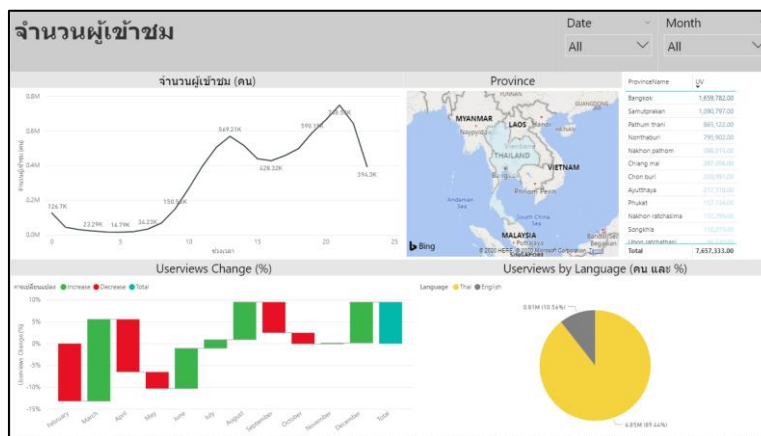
จำนวนผู้เข้าชม

Date
All

Month
All

จำนวนผู้เข้าชม (คน)

0.8M
0.6M
0.4M
0.2M
0.0M

จำนวนผู้เข้าชม (คน)

126.7K
23.29K
14.79K
34.23K
150.53K
549.23K
428.32K
590.19K
394.3K

0 5 10 15 20 25
ช่วงเวลา

Province

MYANMAR
LAOS
THAILAND
VIETNAM
Andaman Sea
South China Sea
MALAYSIA
SINGAPORE
Bing
© 2020 HERE, © 2020 Microsoft Corporation Terms

| ProvinceName | UV |
|---|---|
| Bangkok | 1,659,782.00 |
| Samutprakan | 1,090,797.00 |
| Pathum thani | 865,122.00 |
| Nonthaburi | 795,903.00 |
| Nakhon pathom | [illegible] |
| Chiang mai | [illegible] |
| Chon buri | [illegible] |
| Ayutthaya | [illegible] |
| Phuket | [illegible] |
| Nakhon ratchasima | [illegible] |
| Songkhla | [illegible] |
| Ubon ratchathani | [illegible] |
| Total | 7,657,333.00 |

Userviews Change (%)

การเปลี่ยนแปลง ● Increase ● Decrease ● Total

10%
5%
0%
-5%
-10%
-15%

Userviews Change (%)

February March April May June July August September October November December Total

Userviews by Language (คน และ %)

Language ● Thai ● English

0.81M (10.56%)
6.85M (89.44%)